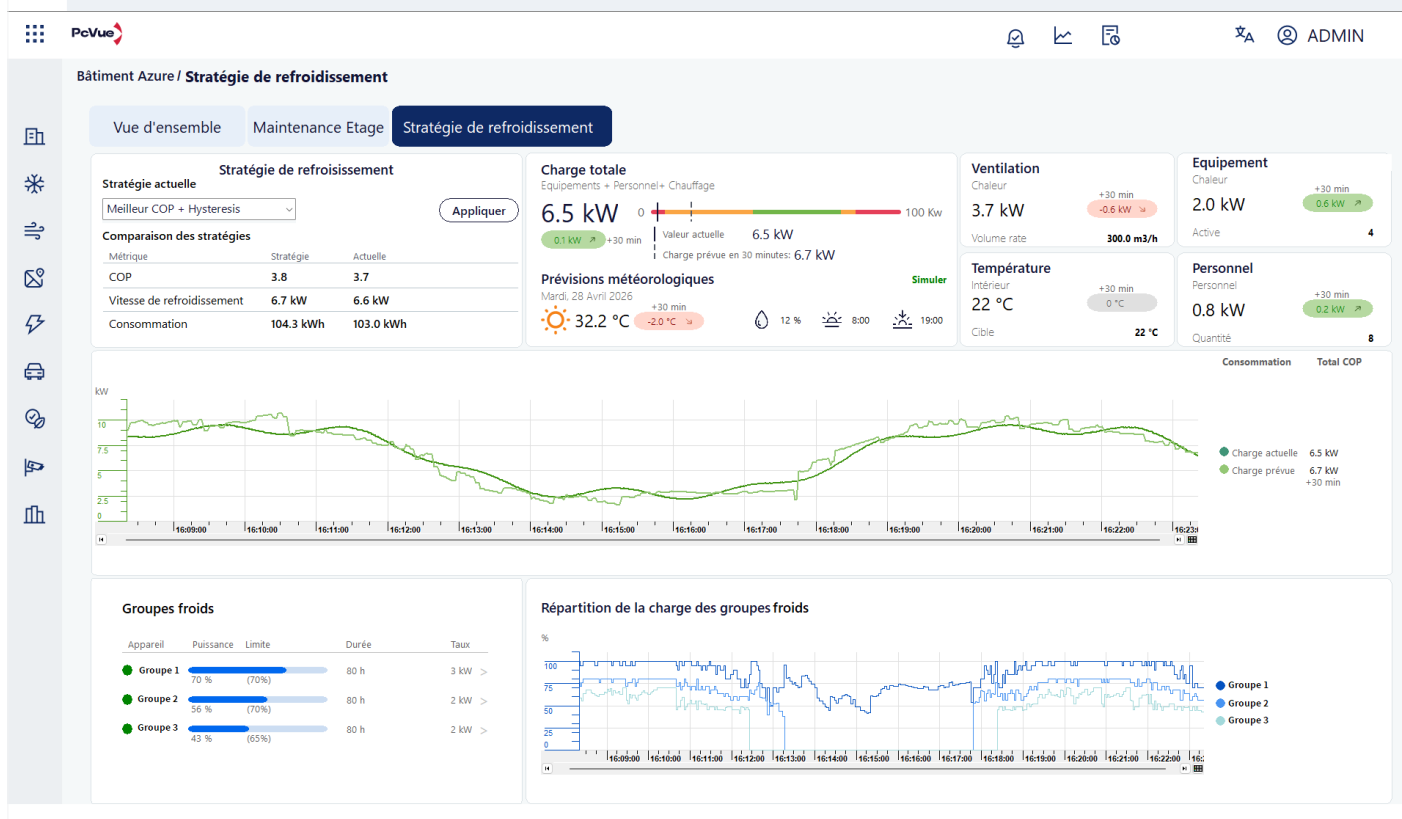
PcVue

ADMIN

Bâtiment Azure / Stratégie de refroidissement

Vue d'ensemble | Maintenance Etage | Stratégie de refroidissement

Stratégie de refroisissement
Stratégie actuelle
Meilleur COP + Hysteresis
Appliquer
Comparaison des stratégies

| Métrique | Stratégie | Actuelle |
|---|---|---|
| COP | 3.8 | 3.7 |
| Vitesse de refroidissement | 6.7 kW | 6.6 kW |
| Consommation | 104.3 kWh | 103.0 kWh |

Charge totale
Equipements + Personnel+ Chauffage
6.5 kW
0.1 kW +30 min
0
100 Kw
Valeur actuelle 6.5 kW
Charge prévue en 30 minutes: 6.7 kW

Prévisions météorologiques
Simuler
Mardi, 28 Avril 2026
32.2 °C
+30 min
-2.0 °C
12 %
8:00
19:00

Ventilation
Chaleur
3.7 kW
+30 min
-0.6 kW
Volume rate 300.0 m3/h

Equipement
Chaleur
2.0 kW
+30 min
0.6 kW
Active 4

Température
Intérieur
22 °C
+30 min
0 °C
Cible 22 °C

Personnel
Personnel
0.8 kW
+30 min
0.2 kW
Quantité 8

Consommation Total COP

kW
10
7.5
5
2.5
0
16:09:00 16:10:00 16:11:00 16:12:00 16:13:00 16:14:00 16:15:00 16:16:00 16:17:00 16:18:00 16:19:00 16:20:00 16:21:00 16:22:00 16:23

Charge actuelle 6.5 kW
Charge prévue 6.7 kW
+30 min

Groupes froids

| Appareil | Puissance | Limite | Durée | Taux |
|---|---|---|---|---|
| Groupe 1 | 70 % | (70%) | 80 h | 3 kW > |
| Groupe 2 | 56 % | (70%) | 80 h | 2 kW > |
| Groupe 3 | 43 % | (65%) | 80 h | 2 kW > |

Répartition de la charge des groupes froids
%
100
75
50
25
0
16:09:00 16:10:00 16:11:00 16:12:00 16:13:00 16:14:00 16:15:00 16:16:00 16:17:00 16:18:00 16:19:00 16:20:00 16:21:00 16:22:00 16:2

Groupe 1
Groupe 2
Groupe 3